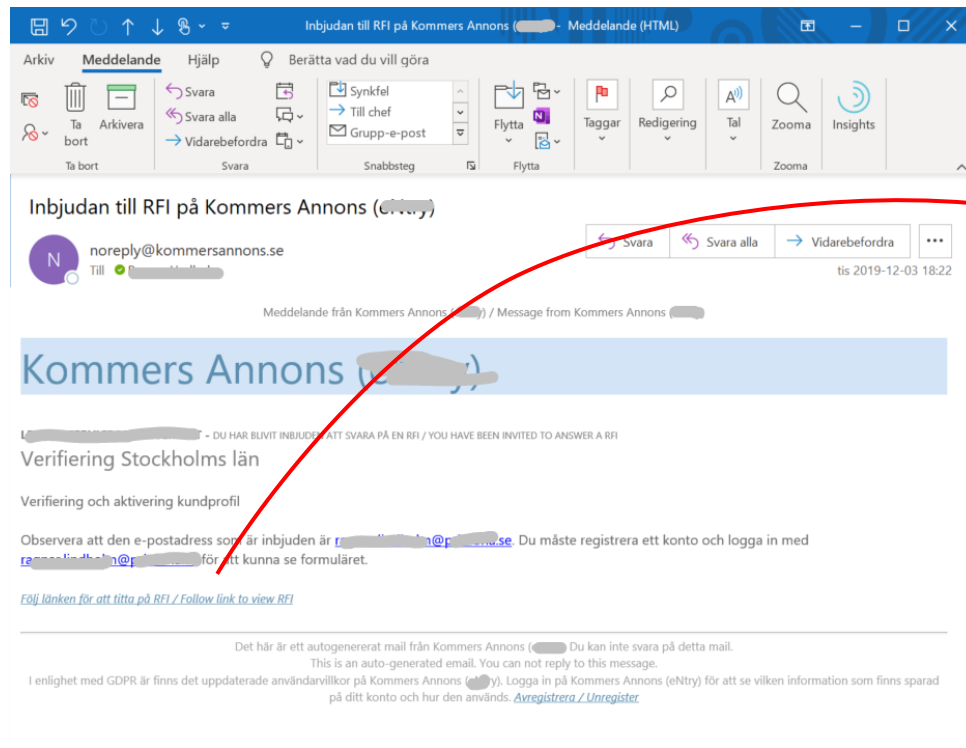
Inbjudan till RFI på Kommers Annons ([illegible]) - Meddelande (HTML)

Arkiv Meddelande Hjälp Berätta vad du vill göra

Ta bort Arkivera
Ta bort

Svara
Svara alla
Vidarebefordra
Svara

Synkfel
Till chef
Grupp-e-post
Snabbsteg

Flytta
Flytta

Taggar

Redigering

Tal

Zooma
Zooma

Insights

Inbjudan till RFI på Kommers Annons ([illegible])

noreply@kommersannons.se
Till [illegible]

Svara Svara alla Vidarebefordra ...

tis 2019-12-03 18:22

Meddelande från Kommers Annons ([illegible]) / Message from Kommers Annons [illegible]

Kommers Annons ([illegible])

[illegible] - DU HAR BLIVIT INBJUDEN ATT SVARA PÅ EN RFI / YOU HAVE BEEN INVITED TO ANSWER A RFI

Verifiering Stockholms län

Verifiering och aktivering kundprofil

Observera att den e-postadress som är inbjuden är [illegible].se. Du måste registrera ett konto och logga in med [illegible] för att kunna se formuläret.

Följ länken för att titta på RFI / Follow link to view RFI

Det här är ett autogenererat mail från Kommers Annons ([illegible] Du kan inte svara på detta mail.
This is an auto-generated email. You can not reply to this message.
I enlighet med GDPR är finns det uppdaterade användarvillkor på Kommers Annons ([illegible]). Logga in på Kommers Annons (eNtry) för att se vilken information som finns sparad på ditt konto och hur den används. Avregistrera / Unregister